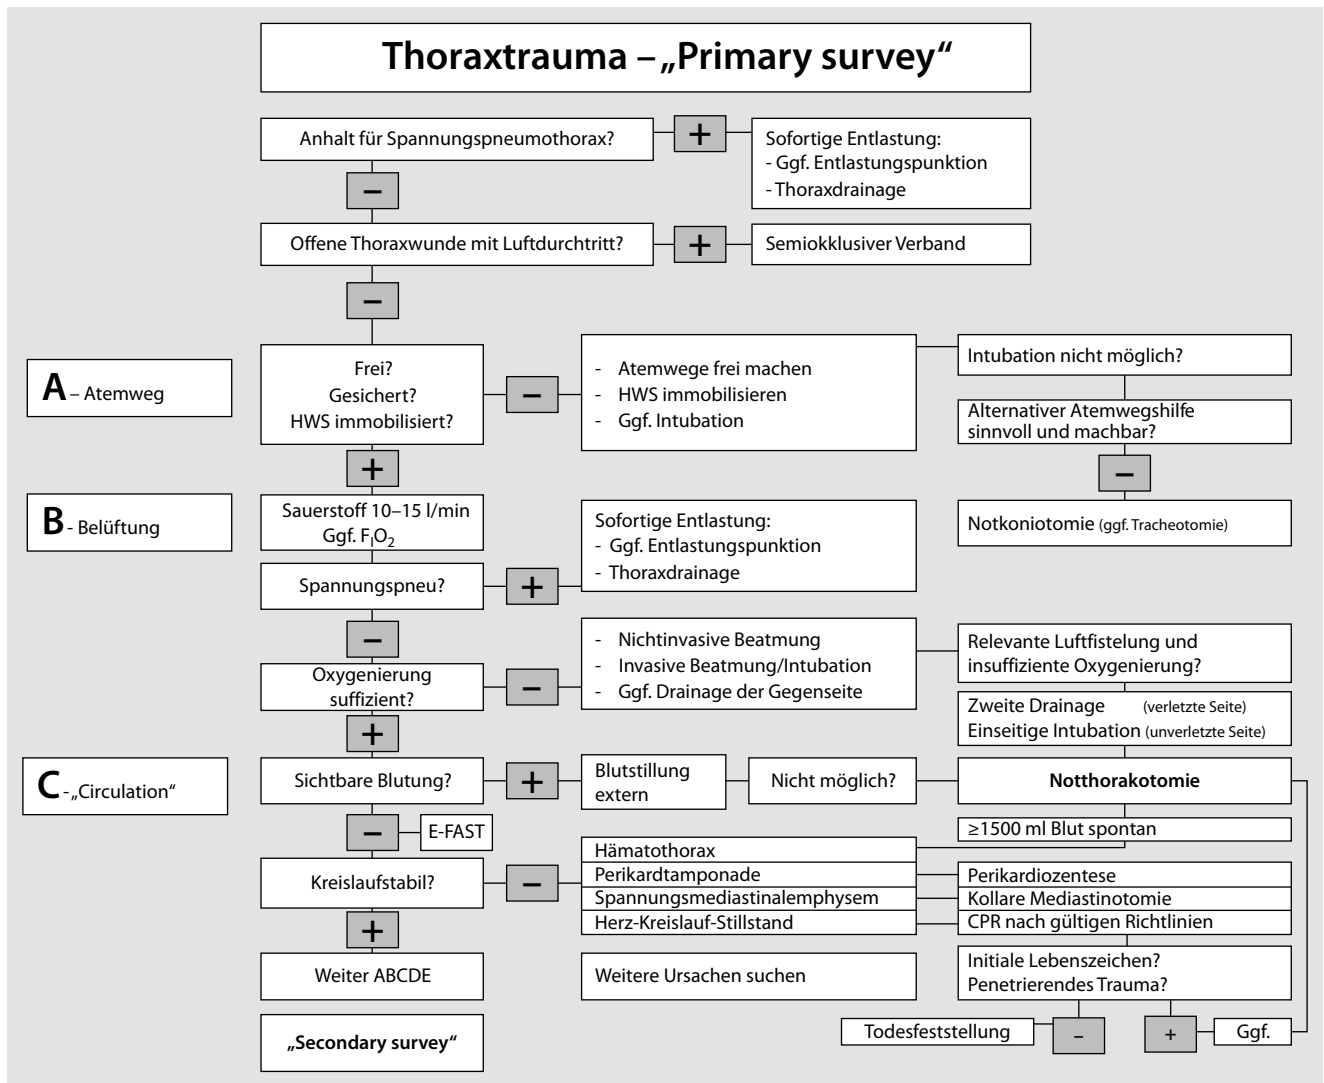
Thoraxtrauma – „Primary survey"

Anhalt für Spannungspneumothorax?
+
Sofortige Entlastung:
- Ggf. Entlastungspunktion
- Thoraxdrainage
–
Offene Thoraxwunde mit Luftdurchtritt?
+
Semiokklusiver Verband
–

A – Atemweg
Frei?
Gesichert?
HWS immobilisiert?
–
- Atemwege frei machen
- HWS immobilisieren
- Ggf. Intubation
Intubation nicht möglich?
Alternativer Atemwegshilfe sinnvoll und machbar?
–
Notkoniotomie (ggf. Tracheotomie)
+

B - Belüftung
Sauerstoff 10–15 l/min
Ggf. $F_IO_2$
Spannungspneu?
+
Sofortige Entlastung:
- Ggf. Entlastungspunktion
- Thoraxdrainage
–
Oxygenierung suffizient?
–
- Nichtinvasive Beatmung
- Invasive Beatmung/Intubation
- Ggf. Drainage der Gegenseite
Relevante Luftfistelung und insuffiziente Oxygenierung?
Zweite Drainage (verletzte Seite)
Einseitige Intubation (unverletzte Seite)
+

C - „Circulation"
Sichtbare Blutung?
+
Blutstillung extern
Nicht möglich?
Notthorakotomie
–
E-FAST
≥1500 ml Blut spontan
Kreislaufstabil?
–
Hämatothorax
Perikardtamponade
Spannungsmediastinalemphysem
Herz-Kreislauf-Stillstand
Perikardiozentese
Kollare Mediastinotomie
CPR nach gültigen Richtlinien
+
Weiter ABCDE
Weitere Ursachen suchen
Initiale Lebenszeichen?
Penetrierendes Trauma?
Todesfeststellung
–
+
Ggf.
„Secondary survey"